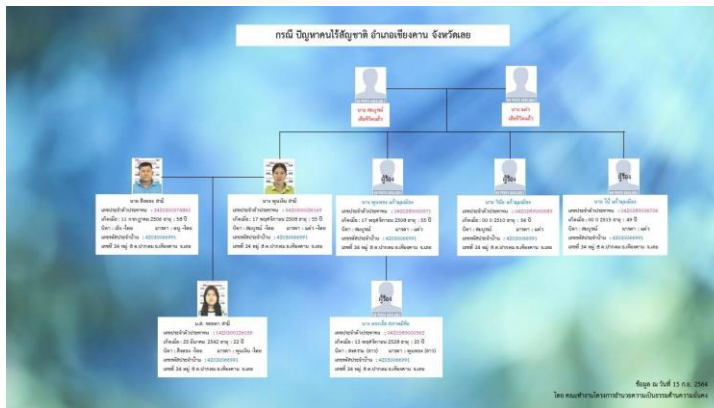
กรณี ปัญหาคนไร้สัญชาติ อำเภอเชียงคาน จังหวัดเลย

นาย สมบูรณ์
เสียชีวิตแล้ว

นาง แก้ว
เสียชีวิตแล้ว

นาย สิทธพล สามี
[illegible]

นาง ทองเย็น สามี
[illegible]

นาง ทองแดง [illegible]
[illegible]

นาง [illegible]
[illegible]

นาย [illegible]
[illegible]

น.ส. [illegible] สามี
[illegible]

นาย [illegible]
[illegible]

ข้อมูล ณ วันที่ 15 ก.ย. 2564
โดย คณะทำงาน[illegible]